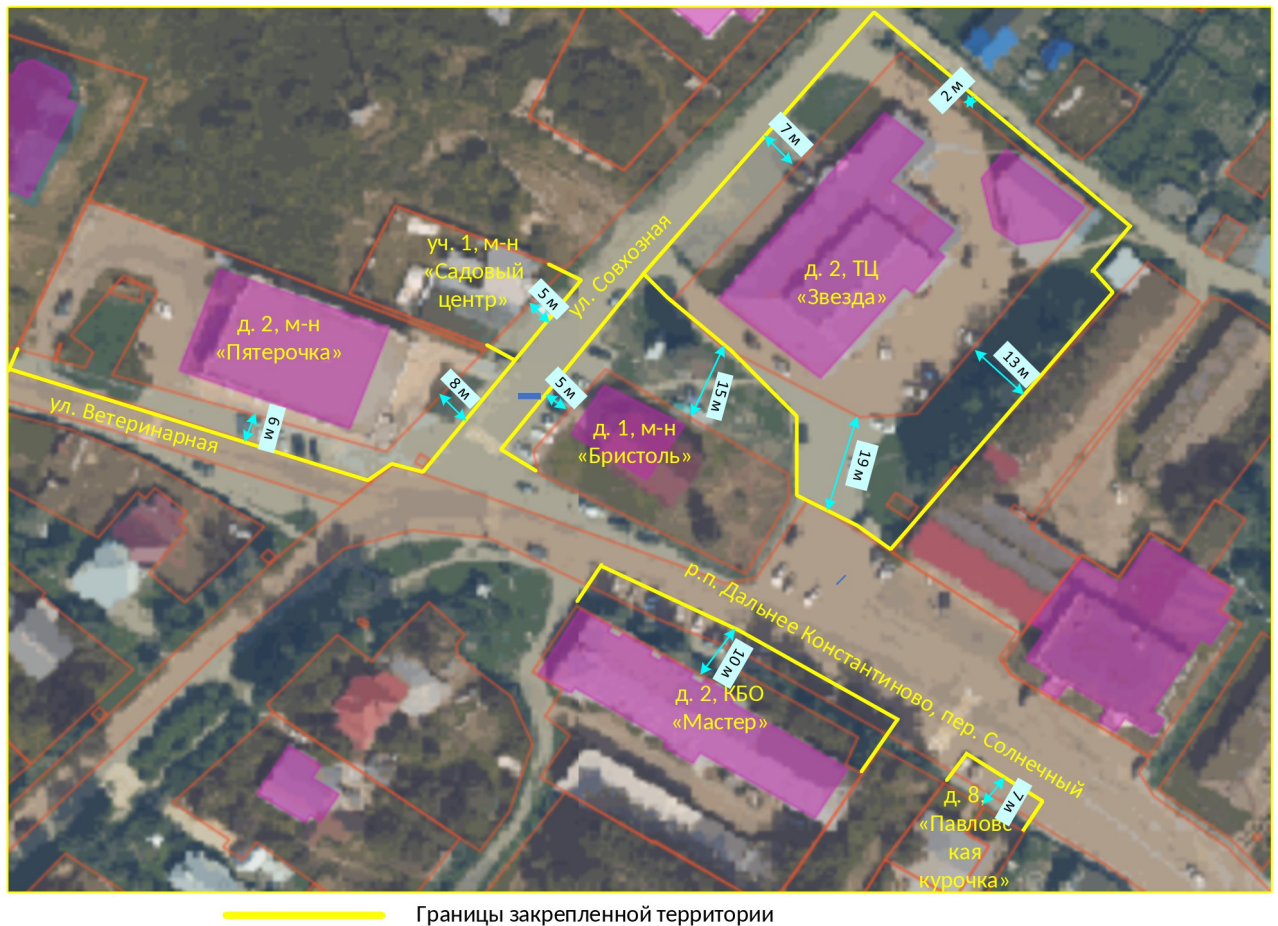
2 м

7 м

уч. 1, м-н «Садовый центр»

5 м

ул. Совхозная

д. 2, ТЦ «Звезда»

д. 2, м-н «Пятерочка»

8 м

5 м

15 м

13 м

ул. Ветеринарная

6 м

д. 1, м-н «Бристоль»

19 м

р.п. Дальнее Константиново, пер. Солнечный

10 м

д. 2, КБО «Мастер»

д. 8, «Павловская курочка»

7 м

Границы закрепленной территории